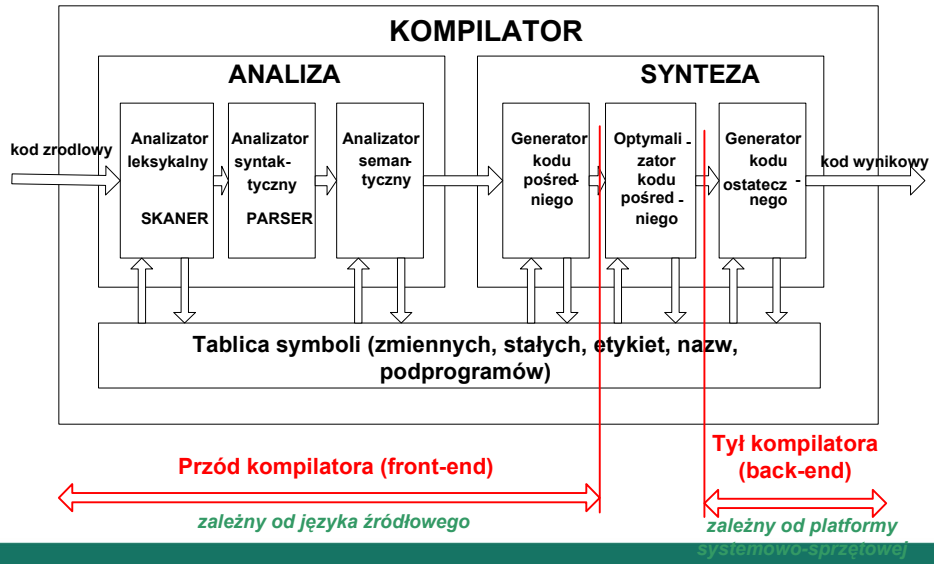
KOMPILATOR

ANALIZA

SYNTEZA

kod zrodlowy

Analizator leksykalny

SKANER

Analizator syntaktyczny

PARSER

Analizator semantyczny

Generator kodu pośredniego

Optymalizator kodu pośredniego

Generator kodu ostatecznego

kod wynikowy

Tablica symboli (zmiennych, stałych, etykiet, nazw, podprogramów)

Przód kompilatora (front-end)

zależny od języka źródłowego

Tył kompilatora (back-end)

zależny od platformy systemowo-sprzętowej